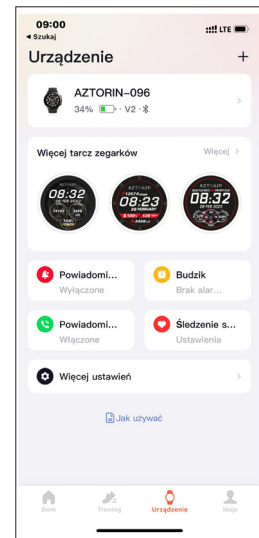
09:00
◂ Szukaj
LTE

Urządzenie
+

AZTORIN–096
34% · V2 ·

Więcej tarcz zegarków
Więcej >

08:32
08:23
08:32

Powiadomi...
Wyłączone

Budzik
Brak alar...

Powiadomi...
Włączone

Śledzenie s...
Ustawienia

Więcej ustawień

Jak używać

Dom
Trening
Urządzenie
Moje